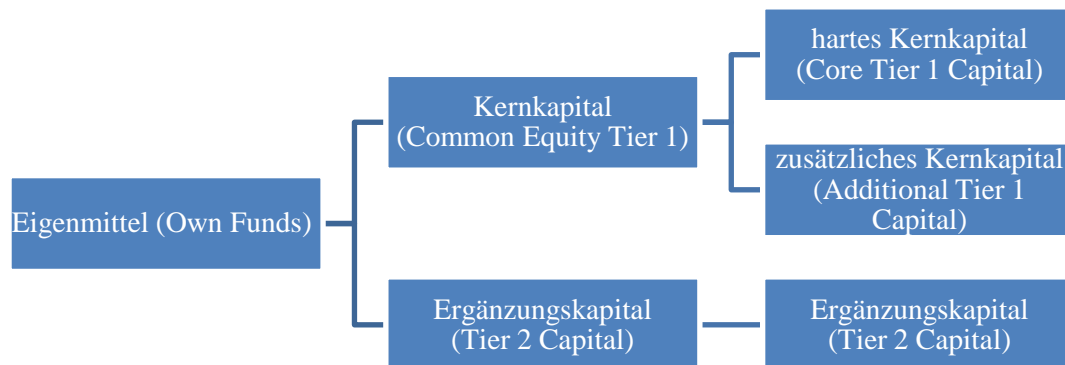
Eigenmittel (Own Funds)

Kernkapital (Common Equity Tier 1)

hartes Kernkapital (Core Tier 1 Capital)

zusätzliches Kernkapital (Additional Tier 1 Capital)

Ergänzungskapital (Tier 2 Capital)

Ergänzungskapital (Tier 2 Capital)